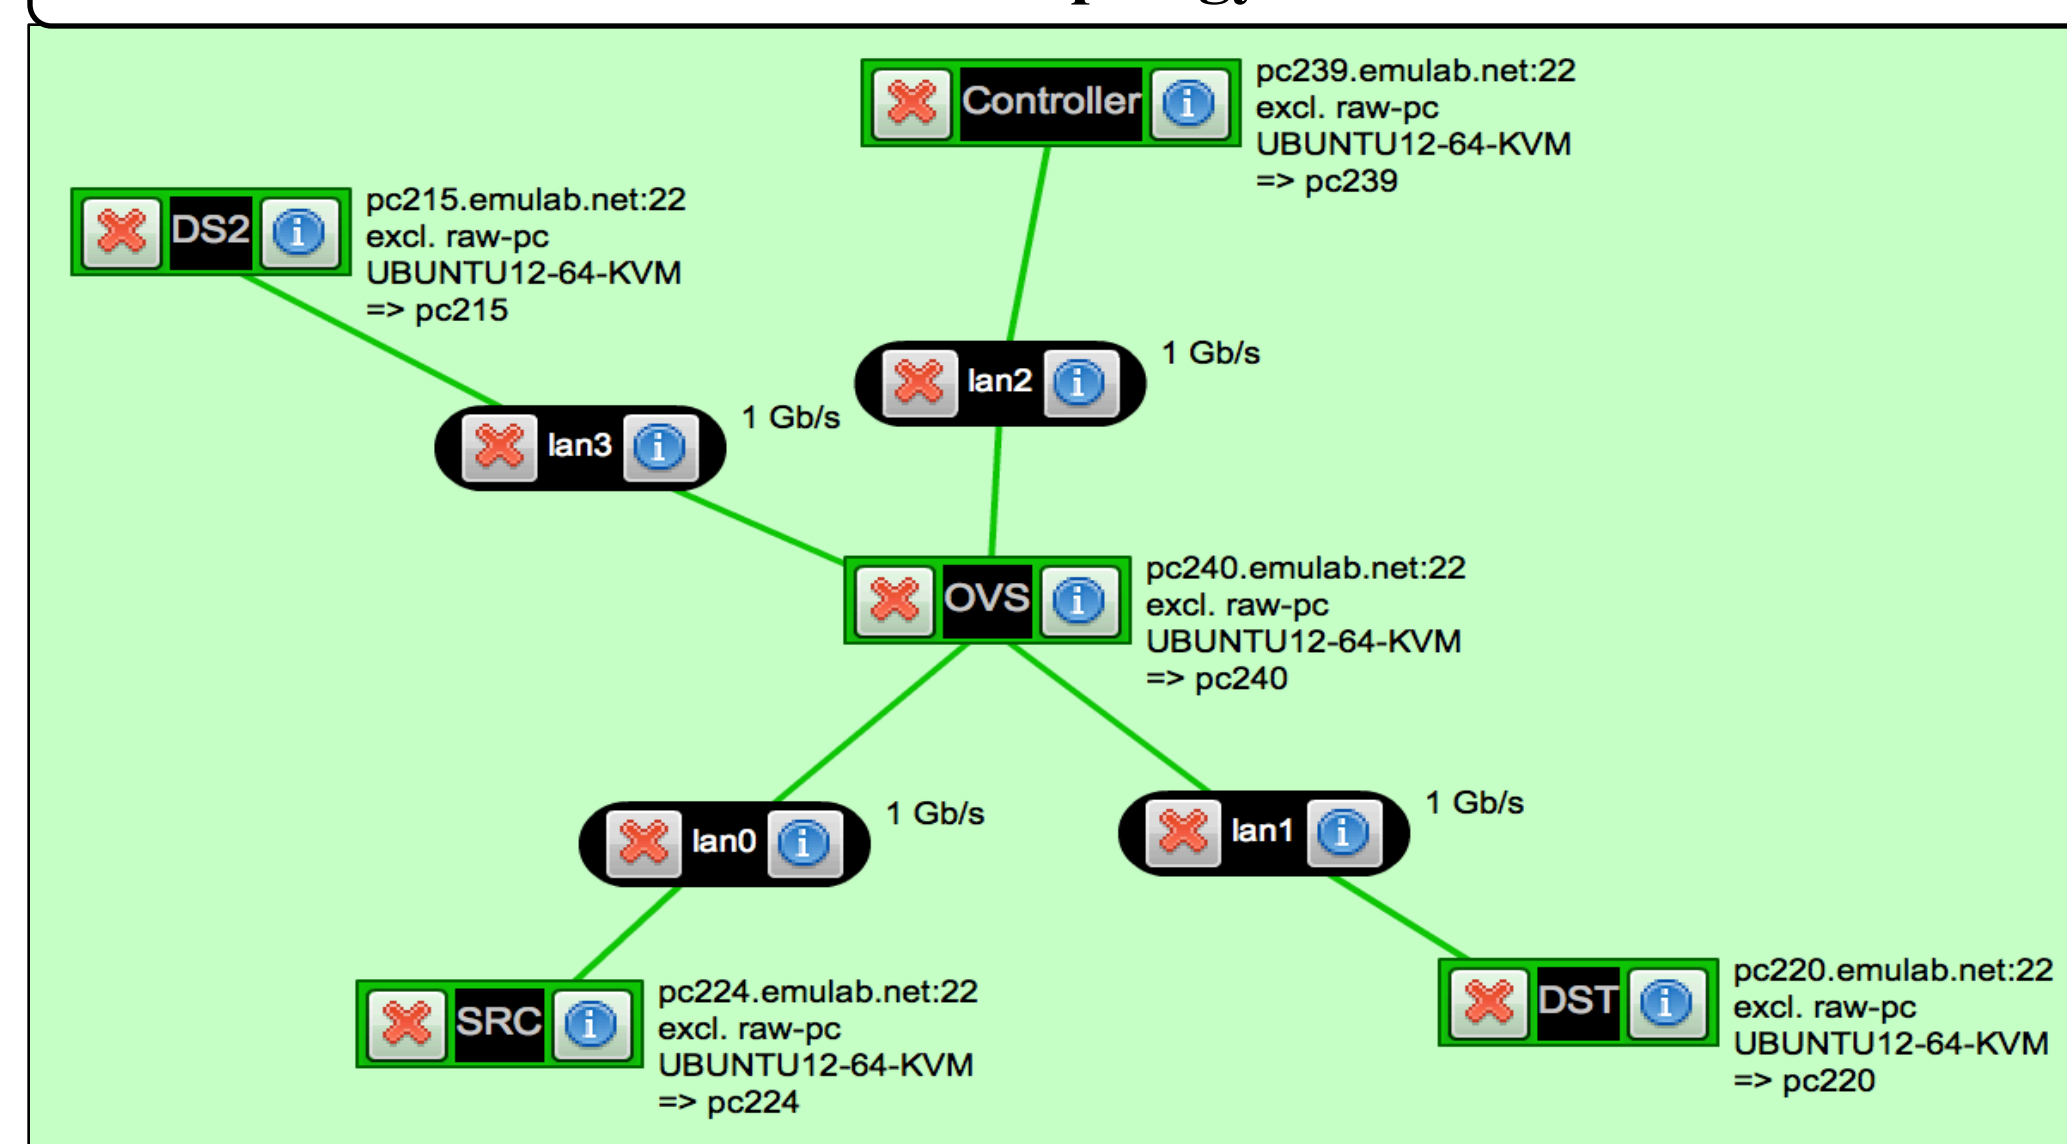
Controller
pc239.emulab.net:22
excl. raw-pc
UBUNTU12-64-KVM
=> pc239

DS2
pc215.emulab.net:22
excl. raw-pc
UBUNTU12-64-KVM
=> pc215

lan2
1 Gb/s

lan3
1 Gb/s

OVS
pc240.emulab.net:22
excl. raw-pc
UBUNTU12-64-KVM
=> pc240

lan0
1 Gb/s

lan1
1 Gb/s

SRC
pc224.emulab.net:22
excl. raw-pc
UBUNTU12-64-KVM
=> pc224

DST
pc220.emulab.net:22
excl. raw-pc
UBUNTU12-64-KVM
=> pc220